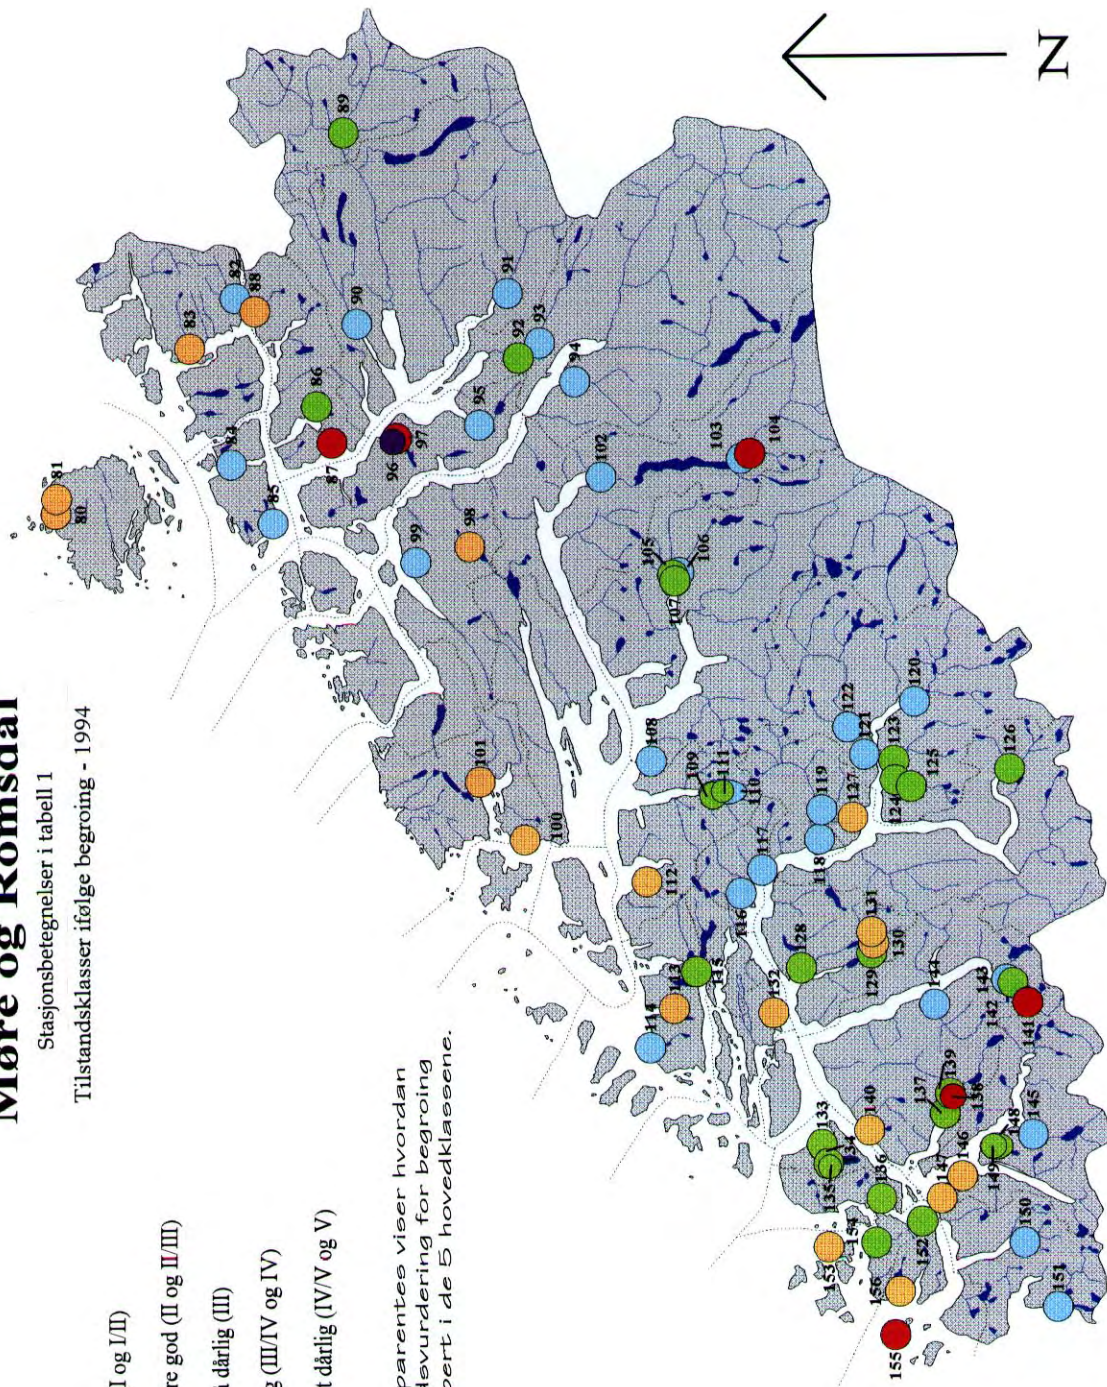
Møre og Romsdal

Stasjonsbetegnelser i tabell 1

Tilstandsklasser ifølge begroing - 1994

I og I/II)

re god (II og II/III)

dårlig (III)

g (III/IV og IV)

t dårlig (IV/V og V)

parentes viser hvordan
vurdering for begroing
ert i de 5 hovedklassene.

N

80
81
82
83
84
85
86
87
88
89
90
91
92
93
94
95
96
97
98
99
100
101
102
103
104
105
106
107
108
109
110
111
112
113
114
115
116
117
118
119
120
121
122
123
124
125
126
127
128
129
130
131
132
133
134
135
136
137
138
139
140
141
142
143
144
145
146
147
148
149
150
151
152
153
154
155
156